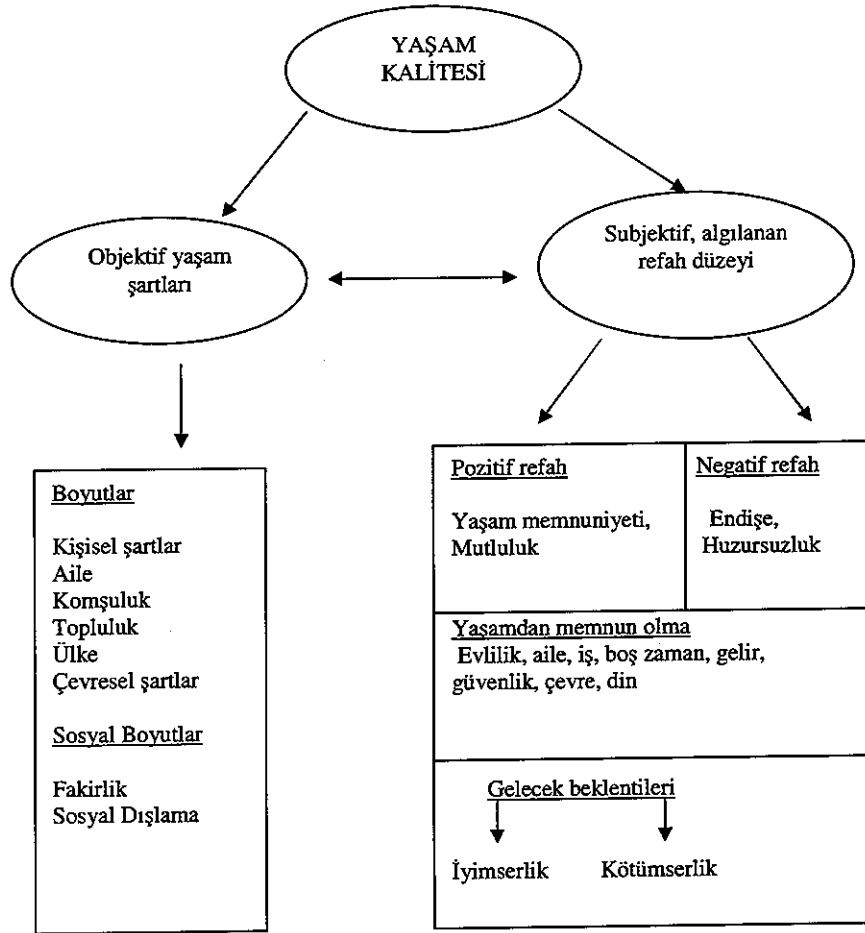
YAŞAM KALİTESİ

Objektif yaşam şartları

Subjektif, algılanan refah düzeyi

Boyutlar

Kişisel şartlar
Aile
Komşuluk
Topluluk
Ülke
Çevresel şartlar

Sosyal Boyutlar

Fakirlik
Sosyal Dışlama

Pozitif refah

Yaşam memnuniyeti, Mutluluk

Negatif refah

Endişe, Huzursuzluk

Yaşamdan memnun olma
Evlilik, aile, iş, boş zaman, gelir, güvenlik, çevre, din

Gelecek beklentileri

İyimserlik Kötümserlik